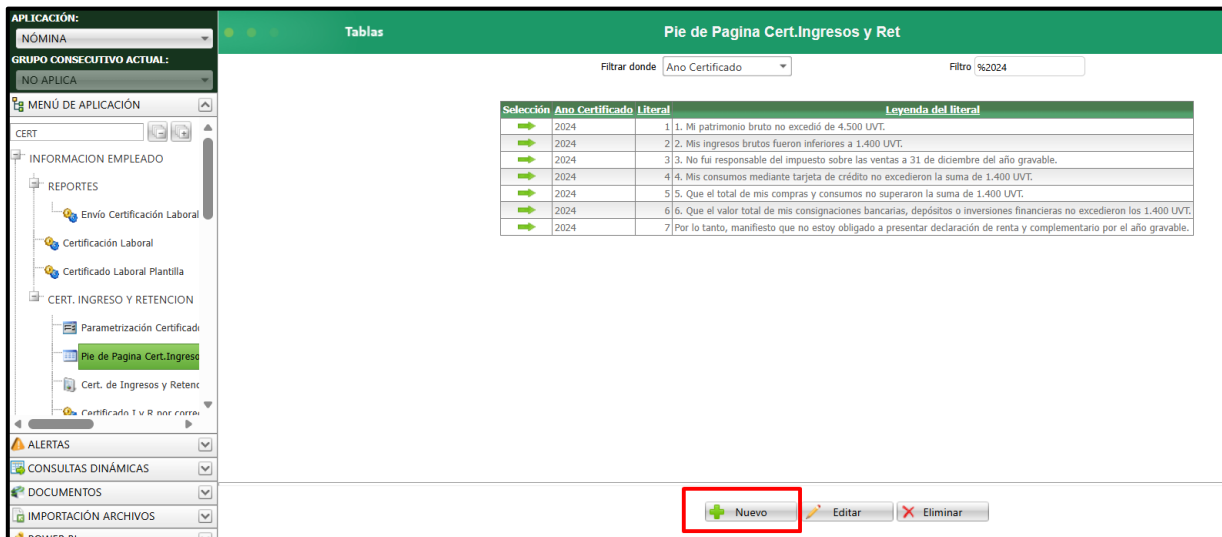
APLICACIÓN:
NÓMINA
GRUPO CONSECUTIVO ACTUAL:
NO APLICA
MENÚ DE APLICACIÓN
CERT
INFORMACION EMPLEADO
REPORTES
Envío Certificación Laboral
Certificación Laboral
Certificado Laboral Plantilla
CERT. INGRESO Y RETENCION
Parametrización Certificado
Pie de Pagina Cert.Ingreso
Cert. de Ingresos y Retenc
Certificado I y R por corre
ALERTAS
CONSULTAS DINÁMICAS
DOCUMENTOS
IMPORTACIÓN ARCHIVOS
POWER BI

Tablas
Pie de Pagina Cert.Ingresos y Ret

Filtrar donde Ano Certificado
Filtro %2024

| Selección | Ano Certificado | Literal | Leyenda del literal |
|---|---|---|---|
| | 2024 | 1 | 1. Mi patrimonio bruto no excedió de 4.500 UVT. |
| | 2024 | 2 | 2. Mis ingresos brutos fueron inferiores a 1.400 UVT. |
| | 2024 | 3 | 3. No fui responsable del impuesto sobre las ventas a 31 de diciembre del año gravable. |
| | 2024 | 4 | 4. Mis consumos mediante tarjeta de crédito no excedieron la suma de 1.400 UVT. |
| | 2024 | 5 | 5. Que el total de mis compras y consumos no superaron la suma de 1.400 UVT. |
| | 2024 | 6 | 6. Que el valor total de mis consignaciones bancarias, depósitos o inversiones financieras no excedieron los 1.400 UVT. |
| | 2024 | 7 | Por lo tanto, manifiesto que no estoy obligado a presentar declaración de renta y complementario por el año gravable. |

Nuevo
Editar
Eliminar